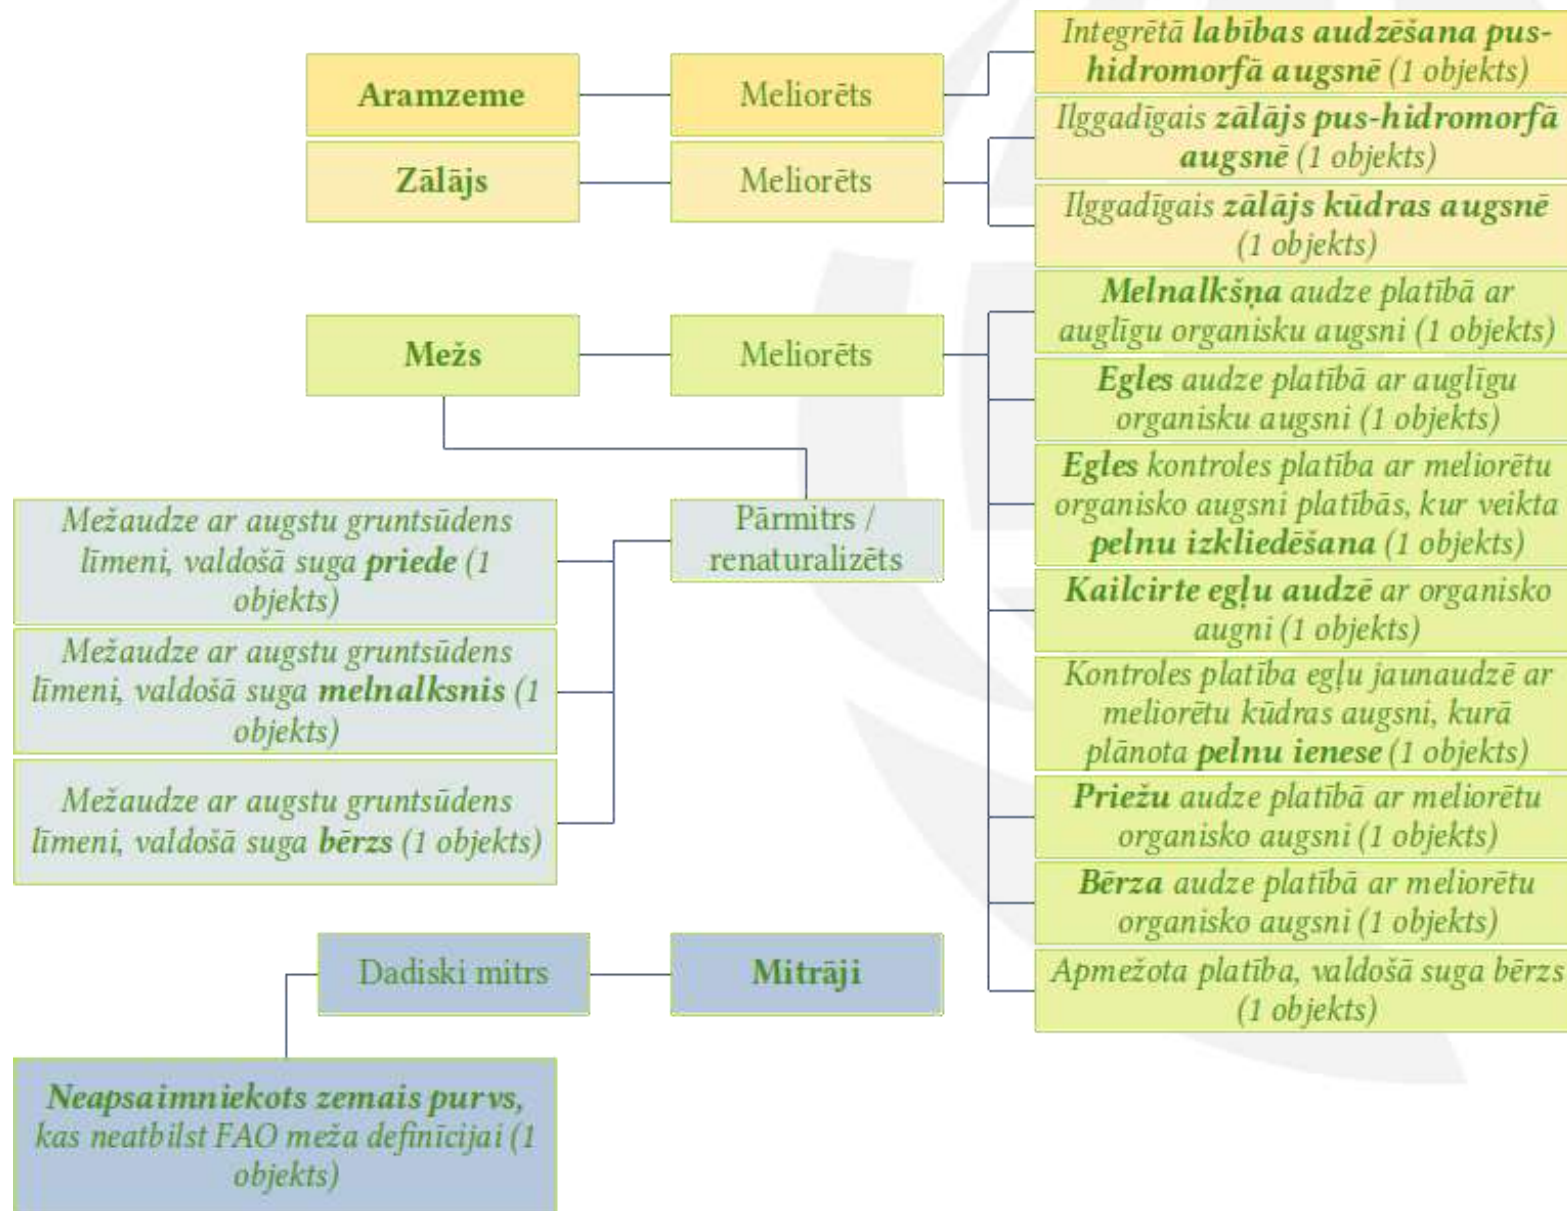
Aramzeme

Meliorēts

Integrētā labības audzēšana pus-hidromorfā augsnē (1 objekts)

Zālājs

Meliorēts

Ilggadīgais zālājs pus-hidromorfā augsnē (1 objekts)

Ilggadīgais zālājs kūdras augsnē (1 objekts)

Mežs

Meliorēts

Melnalkšņa audze platībā ar auglīgu organisku augsni (1 objekts)

Egles audze platībā ar auglīgu organisku augsni (1 objekts)

Egles kontroles platība ar meliorētu organisko augsni platībās, kur veikta pelnu izkliedēšana (1 objekts)

Kailcirte egļu audzē ar organisko augni (1 objekts)

Kontroles platība egļu jaunaudzē ar meliorētu kūdras augsni, kurā plānota pelnu ienese (1 objekts)

Priežu audze platībā ar meliorētu organisko augsni (1 objekts)

Bērza audze platībā ar meliorētu organisko augsni (1 objekts)

Apmežota platība, valdošā suga bērzs (1 objekts)

Pārmitrs / renaturalizēts

Mežaudze ar augstu gruntsūdens līmeni, valdošā suga priede (1 objekts)

Mežaudze ar augstu gruntsūdens līmeni, valdošā suga melnalksnis (1 objekts)

Mežaudze ar augstu gruntsūdens līmeni, valdošā suga bērzs (1 objekts)

Dadiski mitrs

Mitrāji

Neapsaimniekots zemais purvs, kas neatbilst FAO meža definīcijai (1 objekts)